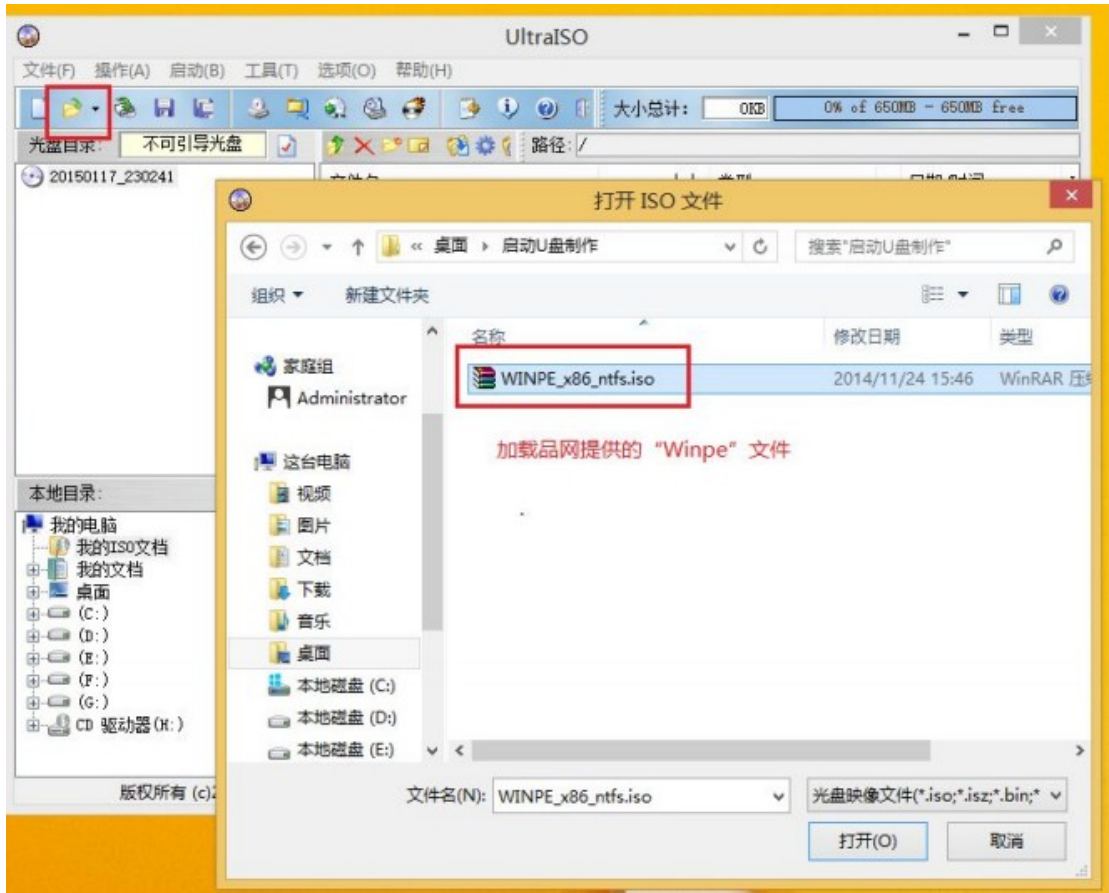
UltraISO

文件(F) 操作(A) 启动(B) 工具(T) 选项(O) 帮助(H)

大小总计: 0KB 0% of 650MB - 650MB free

光盘目录: 不可引导光盘 路径: /

20150117_230241

本地目录:

我的电脑
我的ISO文档
我的文档
桌面
(C:)
(D:)
(E:)
(F:)
(G:)
CD 驱动器(H:)

版权所有 (c)2

打开 ISO 文件

« 桌面 › 启动U盘制作

搜索"启动U盘制作"

组织 ▾ 新建文件夹

家庭组
Administrator

这台电脑
视频
图片
文档
下载
音乐
桌面
本地磁盘 (C:)
本地磁盘 (D:)
本地磁盘 (E:)

名称 修改日期 类型

WINPE_x86_ntfs.iso 2014/11/24 15:46 WinRAR 压

加载品网提供的“Winpe”文件

文件名(N): WINPE_x86_ntfs.iso

光盘映像文件(*.iso;*.isz;*.bin;*

打开(O) 取消